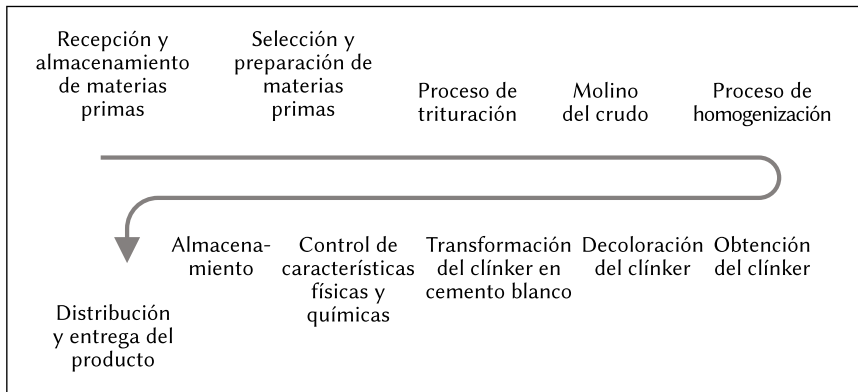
Recepción y almacenamiento de materias primas

Selección y preparación de materias primas

Proceso de trituración

Molino del crudo

Proceso de homogenización

Almacenamiento

Control de características físicas y químicas

Transformación del clínker en cemento blanco

Decoloración del clínker

Obtención del clínker

Distribución y entrega del producto